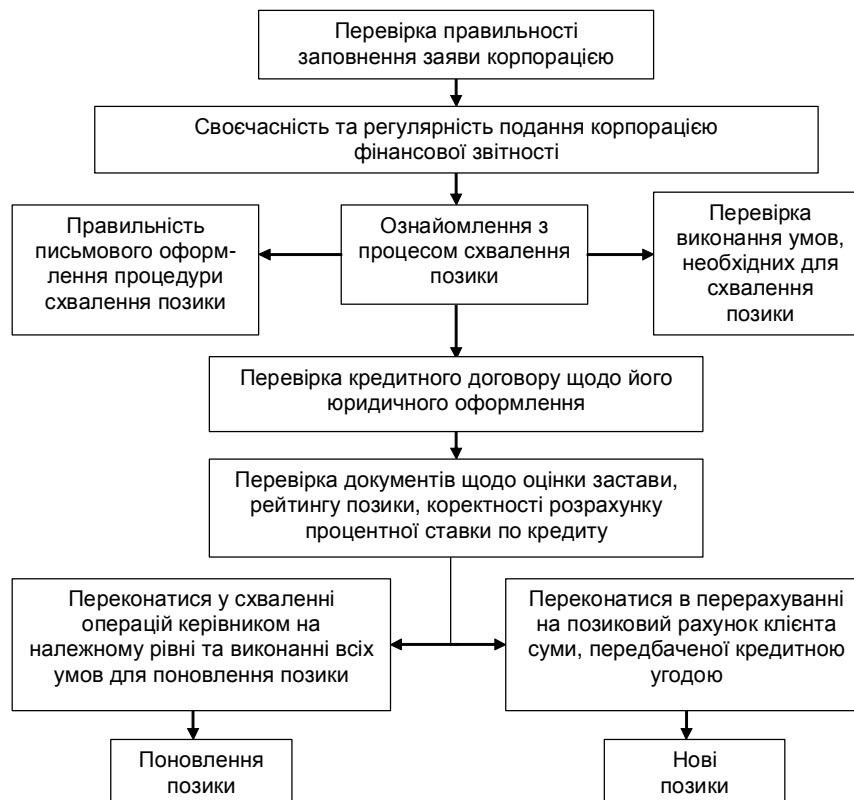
Перевірка правильності заповнення заяви корпорацією

Своєчасність та регулярність подання корпорацією фінансової звітності

Правильність письмового оформлення процедури схвалення позики

Ознайомлення з процесом схвалення позики

Перевірка виконання умов, необхідних для схвалення позики

Перевірка кредитного договору щодо його юридичного оформлення

Перевірка документів щодо оцінки застави, рейтингу позики, коректності розрахунку процентної ставки по кредиту

Переконатися у схваленні операцій керівником на належному рівні та виконанні всіх умов для поновлення позики

Переконатися в перерахуванні на позиковий рахунок клієнта суми, передбаченої кредитною угодою

Поновлення позики

Нові позики